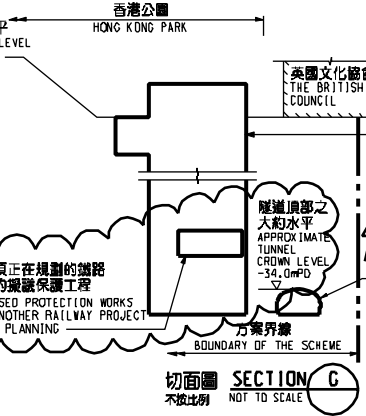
香港公園
HONG KONG PARK

平
LEVEL

英國文化協會
THE BRITISH
COUNCIL

隧道頂部之
大約水平
APPROXIMATE
TUNNEL
CROWN LEVEL
-34.0mPD

須正在規劃的鐵路
的擬議保護工程
SED PROTECTION WORKS
NOTHER RAILWAY PROJECT
PLANNING

方案界線
BOUNDARY OF THE SCHEME

切面圖 SECTION C
不按比例 NOT TO SCALE